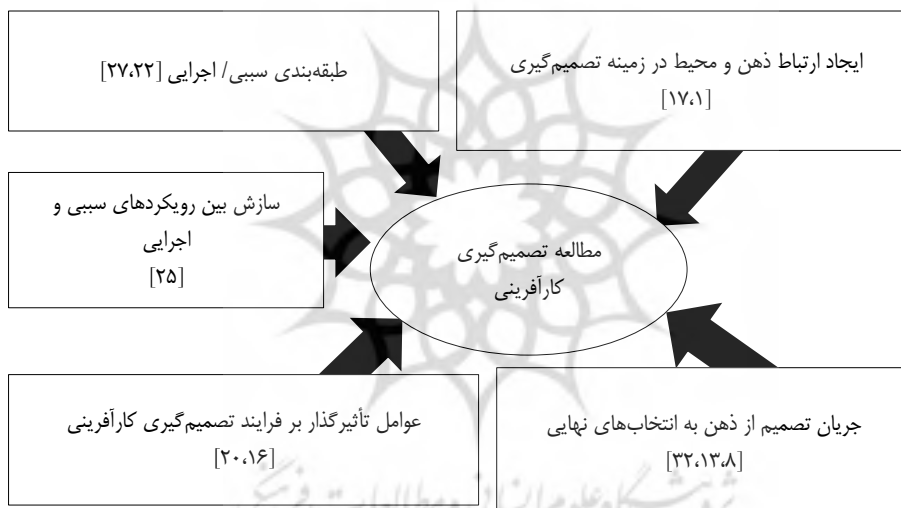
ایجاد ارتباط ذهن و محیط در زمینه تصمیم‌گیری
[۱۷،۱]

طبقه‌بندی سببی/ اجرایی [۲۷،۲۲]

سازش بین رویکردهای سببی و اجرایی
[۲۵]

مطالعه تصمیم‌گیری کارآفرینی

عوامل تأثیرگذار بر فرایند تصمیم‌گیری کارآفرینی
[۲۰،۱۶]

جریان تصمیم از ذهن به انتخاب‌های نهایی
[۳۲،۱۳،۸]